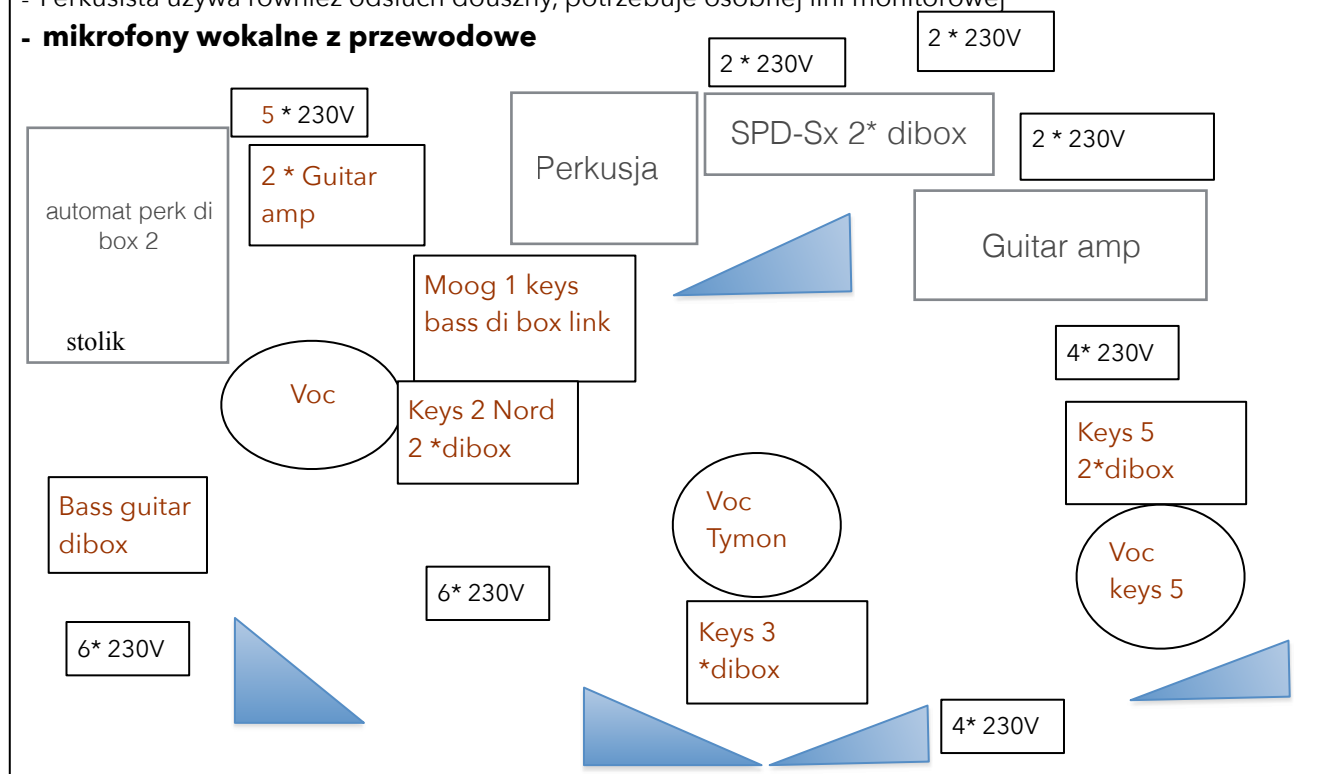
- Perkusista używa również odsłuch douszny, potrzebuje osobnej linii monitorowej

- mikrofony wokalne z przewodowe

2 * 230V

2 * 230V

5 * 230V

automat perk di box 2

stolik

2 * Guitar amp

Perkusja

SPD-Sx 2* dibox

2 * 230V

Guitar amp

Moog 1 keys bass di box link

4* 230V

Voc

Keys 2 Nord 2 *dibox

Keys 5 2*dibox

Bass guitar dibox

Voc Tymon

Voc keys 5

6* 230V

6* 230V

Keys 3 *dibox

4* 230V